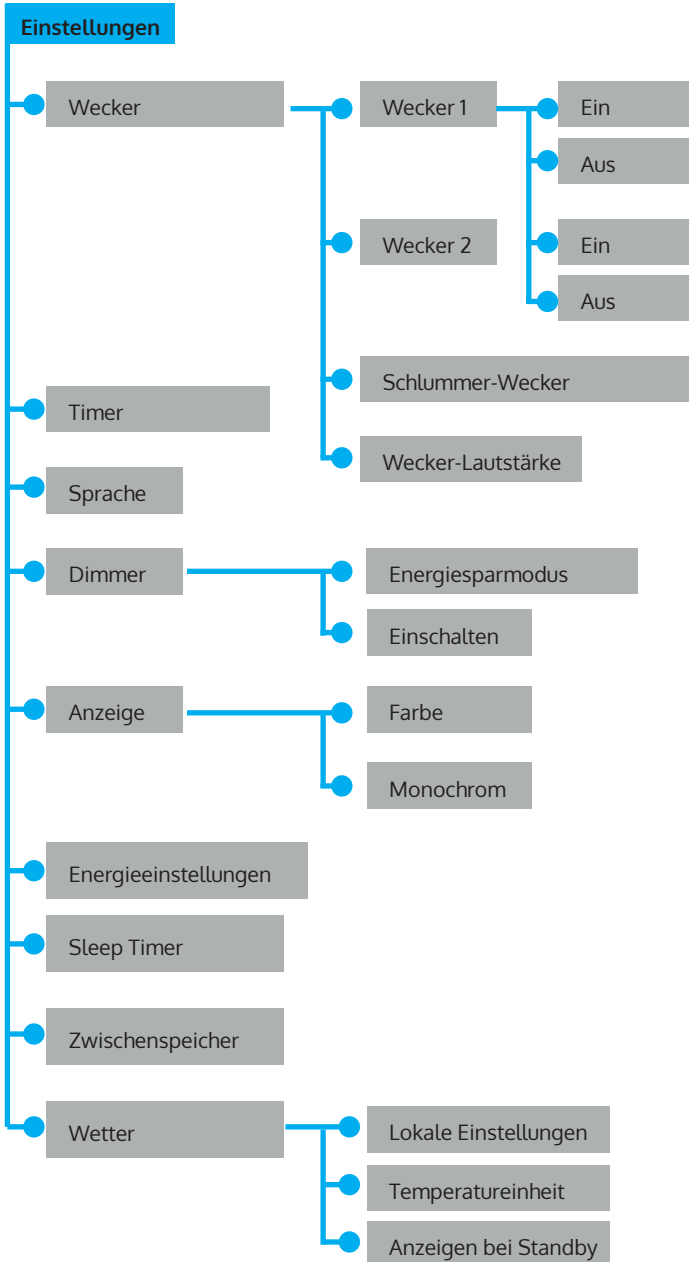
Einstellungen

Wecker
Wecker 1
Ein
Aus
Wecker 2
Ein
Aus
Schlummer-Wecker
Wecker-Lautstärke

Timer

Sprache

Dimmer
Energiesparmodus
Einschalten

Anzeige
Farbe
Monochrom

Energieeinstellungen

Sleep Timer

Zwischenspeicher

Wetter
Lokale Einstellungen
Temperatureinheit
Anzeigen bei Standby